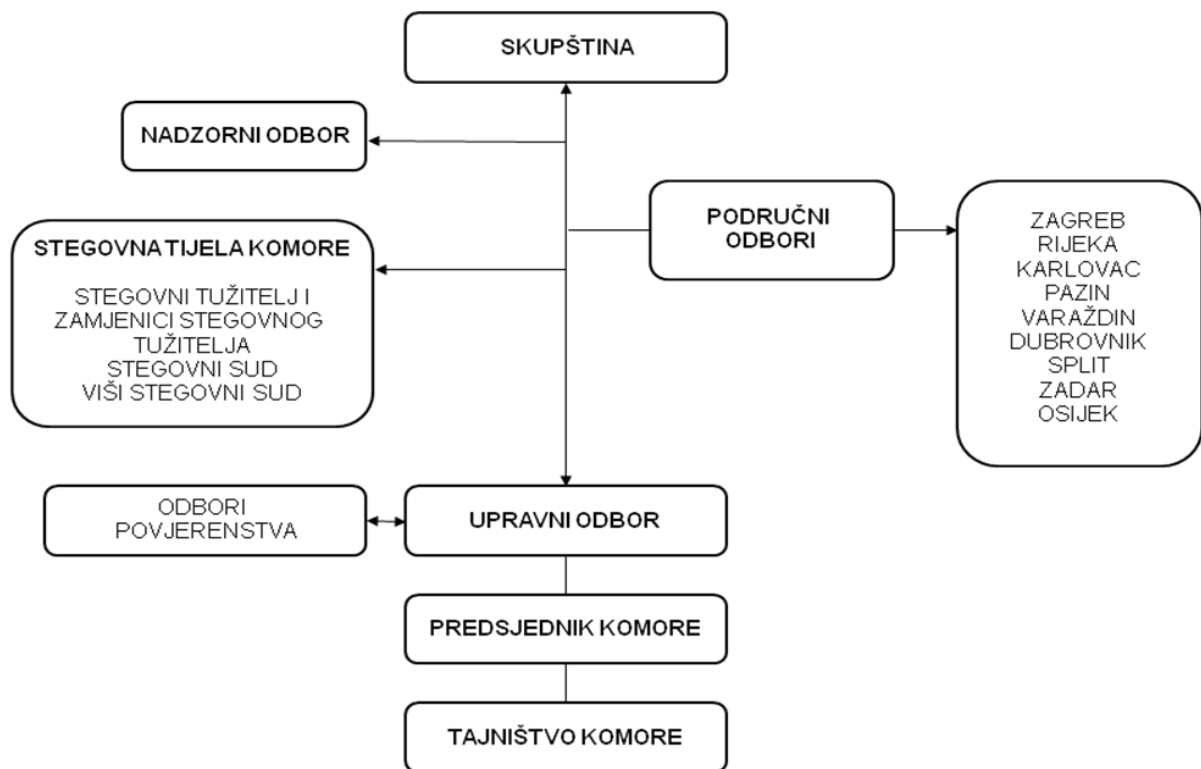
SKUPŠTINA

NADZORNI ODBOR

PODRUČNI ODBORI

ZAGREB
RIJEKA
KARLOVAC
PAZIN
VARAŽDIN
DUBROVNIK
SPLIT
ZADAR
OSIJEK

STEGOVNA TIJELA KOMORE

STEGOVNI TUŽITELJ I ZAMJENICI STEGOVNOG TUŽITELJA
STEGOVNI SUD
VIŠI STEGOVNI SUD

ODBORI POVJERENSTVA

UPRAVNI ODBOR

PREDSJEDNIK KOMORE

TAJNIŠTVO KOMORE